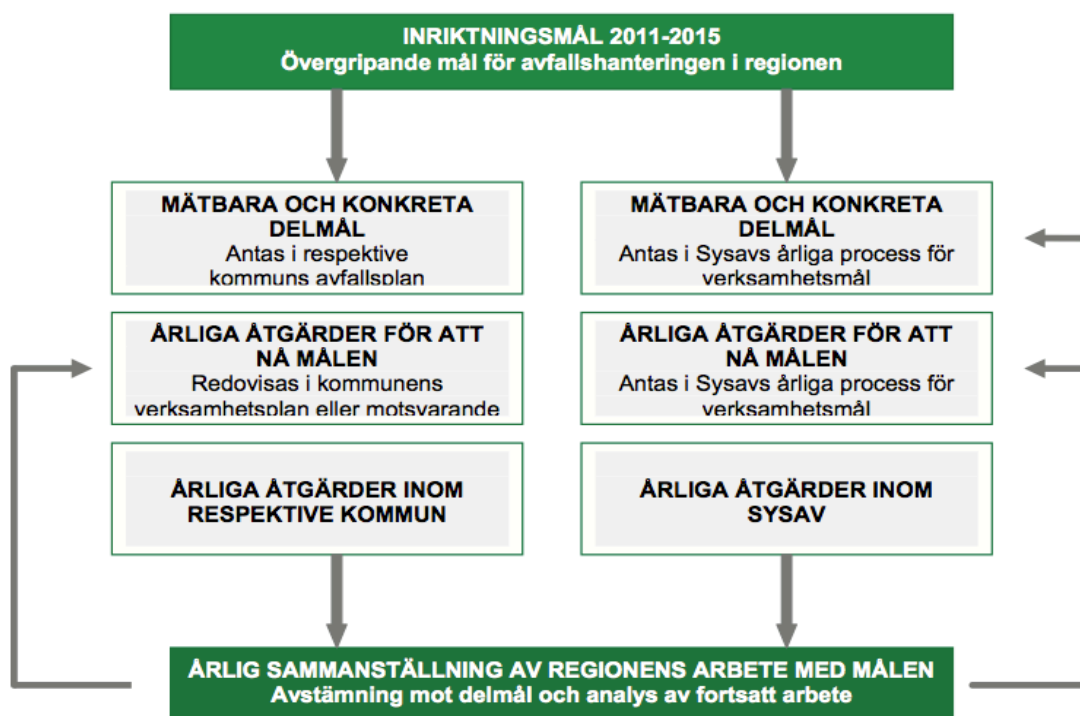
INRIKTNINGSMÅL 2011-2015
Övergripande mål för avfallshanteringen i regionen

MÄTBARA OCH KONKRETA DELMÅL
Antas i respektive kommuns avfallsplan

MÄTBARA OCH KONKRETA DELMÅL
Antas i Sysavs årliga process för verksamhetsmål

ÅRLIGA ÅTGÄRDER FÖR ATT NÅ MÅLEN
Redovisas i kommunens verksamhetsplan eller motsvarande

ÅRLIGA ÅTGÄRDER FÖR ATT NÅ MÅLEN
Antas i Sysavs årliga process för verksamhetsmål

ÅRLIGA ÅTGÄRDER INOM RESPEKTIVE KOMMUN

ÅRLIGA ÅTGÄRDER INOM SYSAV

ÅRLIG SAMMANSTÄLLNING AV REGIONENS ARBETE MED MÅLEN
Avstämning mot delmål och analys av fortsatt arbete